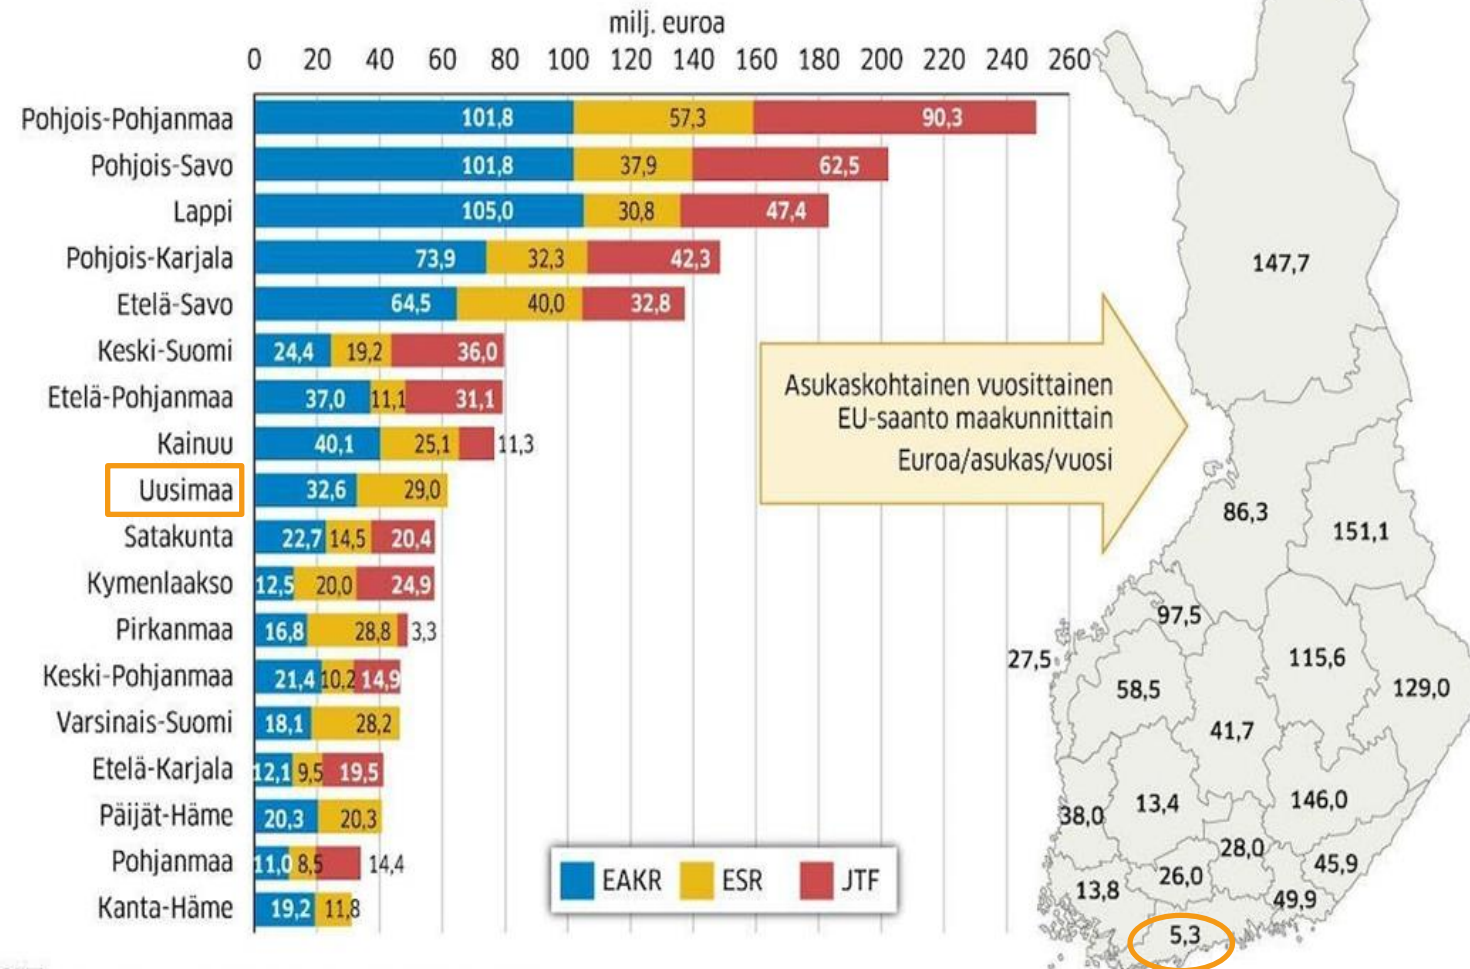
milj. euroa

0 20 40 60 80 100 120 140 160 180 200 220 240 260

| | EAKR | ESR | JTF |
|---|---|---|---|
| Pohjois-Pohjanmaa | 101,8 | 57,3 | 90,3 |
| Pohjois-Savo | 101,8 | 37,9 | 62,5 |
| Lappi | 105,0 | 30,8 | 47,4 |
| Pohjois-Karjala | 73,9 | 32,3 | 42,3 |
| Etelä-Savo | 64,5 | 40,0 | 32,8 |
| Keski-Suomi | 24,4 | 19,2 | 36,0 |
| Etelä-Pohjanmaa | 37,0 | 11,1 | 31,1 |
| Kainuu | 40,1 | 25,1 | 11,3 |
| Uusimaa | 32,6 | 29,0 | |
| Satakunta | 22,7 | 14,5 | 20,4 |
| Kymenlaakso | 12,5 | 20,0 | 24,9 |
| Pirkanmaa | 16,8 | 28,8 | 3,3 |
| Keski-Pohjanmaa | 21,4 | 10,2 | 14,9 |
| Varsinais-Suomi | 18,1 | 28,2 | |
| Etelä-Karjala | 12,1 | 9,5 | 19,5 |
| Päijät-Häme | 20,3 | 20,3 | |
| Pohjanmaa | 11,0 | 8,5 | 14,4 |
| Kanta-Häme | 19,2 | 11,8 | |

EAKR ESR JTF

Asukaskohtainen vuosittainen EU-saanto maakunnittain Euroa/asukas/vuosi

147,7
86,3
151,1
97,5
27,5
115,6
58,5
129,0
41,7
38,0
13,4
146,0
28,0
45,9
13,8
26,0
49,9
5,3